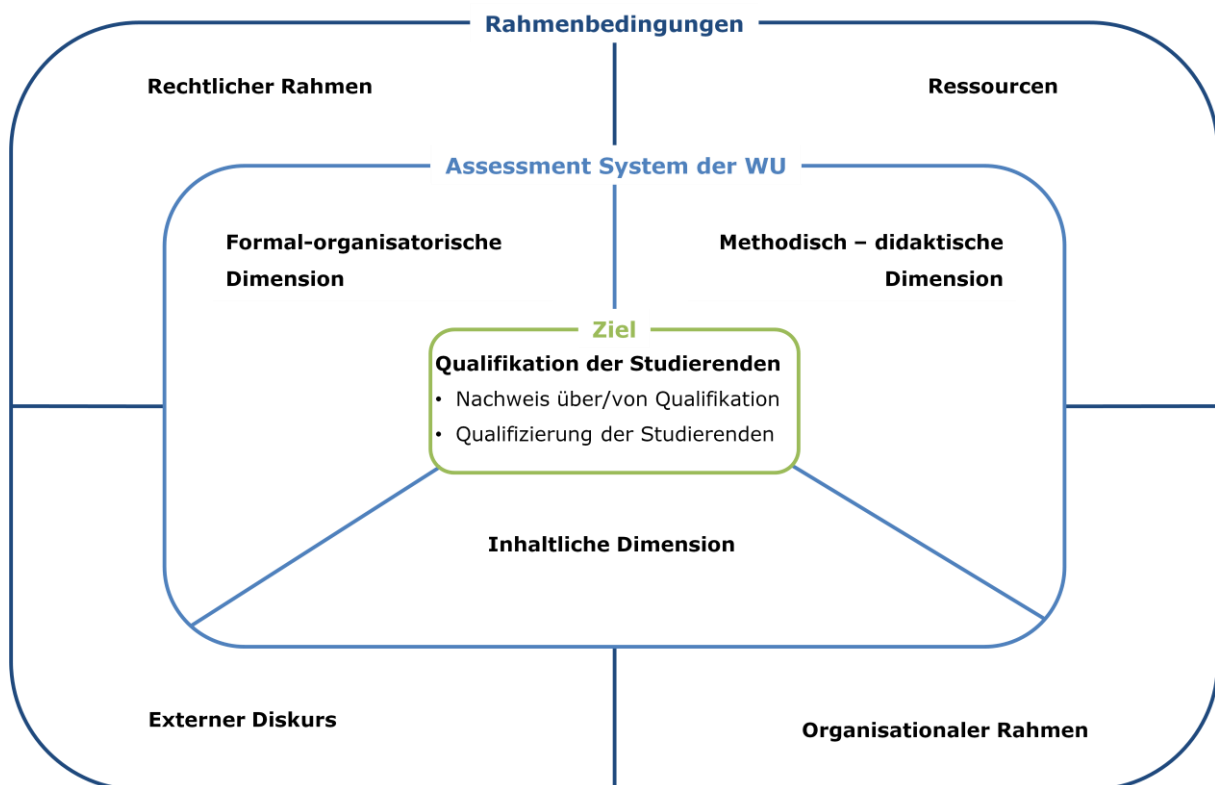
Rahmenbedingungen

Rechtlicher Rahmen

Ressourcen

Assessment System der WU

Formal-organisatorische Dimension

Methodisch – didaktische Dimension

Ziel

Qualifikation der Studierenden

• Nachweis über/von Qualifikation
• Qualifizierung der Studierenden

Inhaltliche Dimension

Externer Diskurs

Organisationaler Rahmen